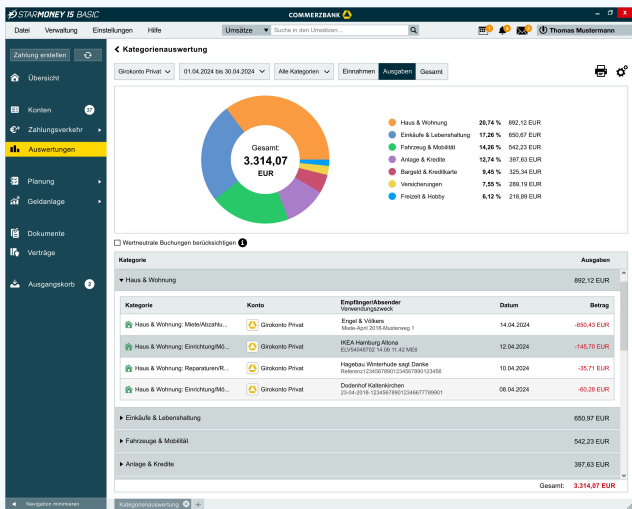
STARMONEY 15 BASIC
COMMERZBANK

Datei Verwaltung Einstellungen Hilfe
Umsätze Suche in den Umsätzen...
Thomas Mustermann

Zahlung erstellen
Übersicht
Konten 37
Zahlungsverkehr
Auswertungen
Planung
Geldanlage
Dokumente
Verträge
Ausgangskorb 2
Navigation minimieren

Kategorienauswertung

Girokonto Privat | 01.04.2024 bis 30.04.2024 | Alle Kategorien | Einnahmen | Ausgaben | Gesamt

Gesamt:
3.314,07
EUR

| | | |
|---|---|---|
| Haus & Wohnung | 20,74 % | 892,12 EUR |
| Einkäufe & Lebenshaltung | 17,26 % | 650,67 EUR |
| Fahrzeug & Mobilität | 14,26 % | 542,23 EUR |
| Anlage & Kredite | 12,74 % | 397,63 EUR |
| Bargeld & Kreditkarte | 9,45 % | 325,34 EUR |
| Versicherungen | 7,55 % | 289,19 EUR |
| Freizeit & Hobby | 6,12 % | 216,89 EUR |

Wertneutrale Buchungen berücksichtigen

Kategorie | Ausgaben

Haus & Wohnung 892,12 EUR

| Kategorie | Konto | Empfänger/Absender Verwendungszweck | Datum | Betrag |
|---|---|---|---|---|
| Haus & Wohnung: Miete/Abzahlu... | Girokonto Privat | Engel & Völkers Miete April 2018-Musterweg 1 | 14.04.2024 | -650,43 EUR |
| Haus & Wohnung: Einrichtung/Mö... | Girokonto Privat | IKEA Hamburg Altona ELV54048702 14.06 11.42 ME0 | 12.04.2024 | -145,70 EUR |
| Haus & Wohnung: Reparaturen/R... | Girokonto Privat | Hagebau Winterhude sagt Danke Referenz123456789012345678901234­56 | 10.04.2024 | -35,71 EUR |
| Haus & Wohnung: Einrichtung/Mö... | Girokonto Privat | Dodenhof Kaltenkirchen 23-04-2018-123456789012345677789901 | 08.04.2024 | -60,28 EUR |

Einkäufe & Lebenshaltung 650,97 EUR
Fahrzeuge & Mobilität 542,23 EUR
Anlage & Kredite 397,63 EUR

Gesamt: 3.314,07 EUR

Kategorienauswertung